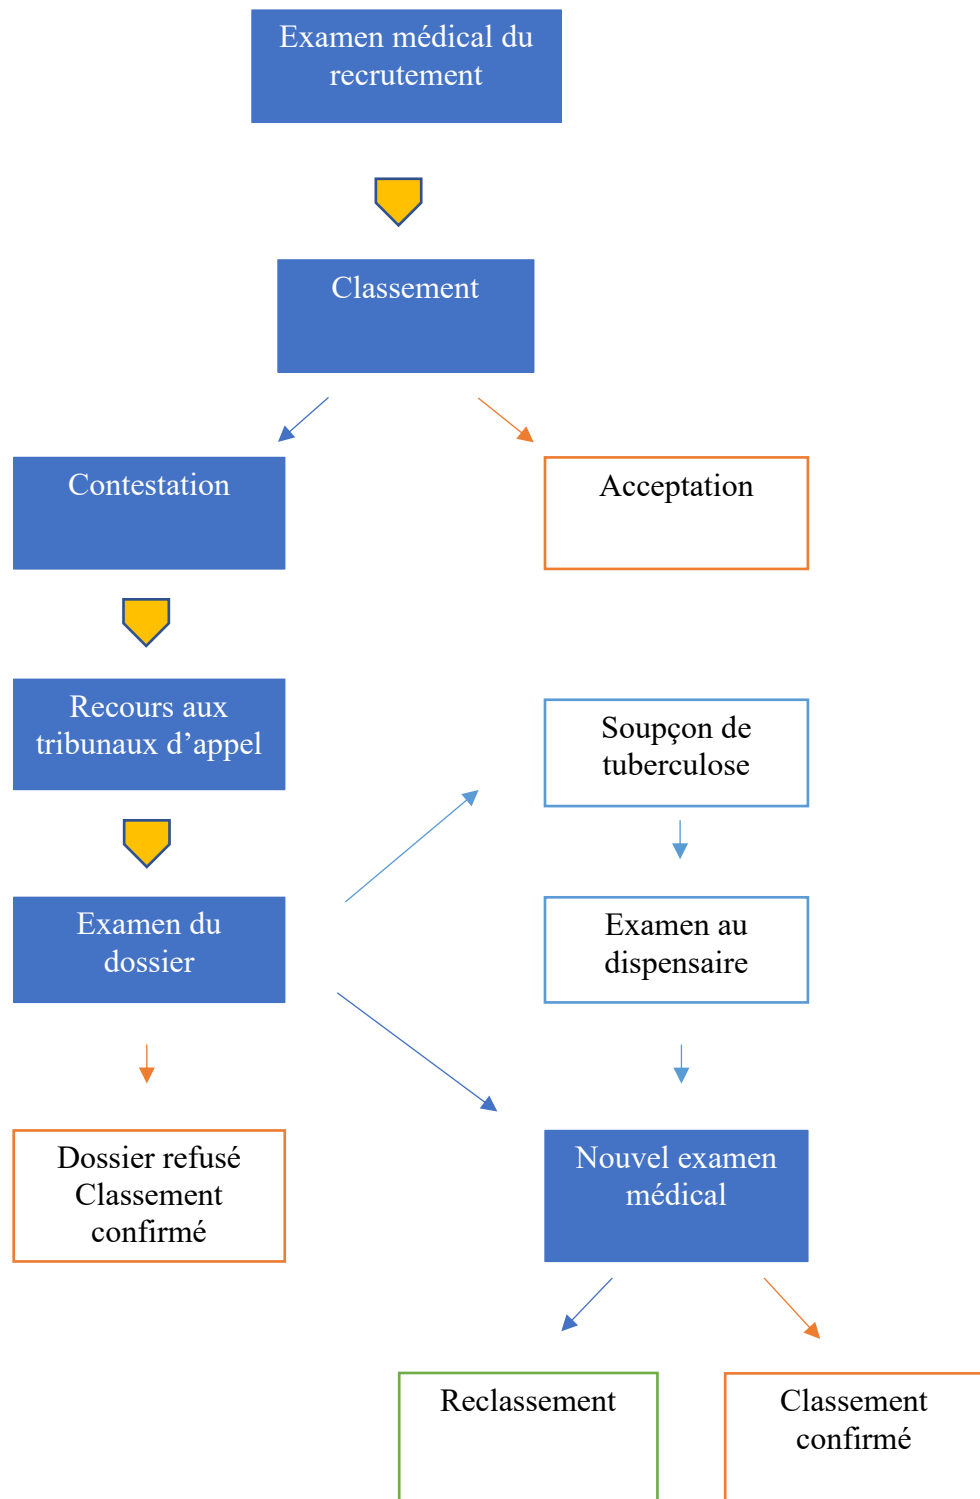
Examen médical du recrutement

Classement

Contestation

Acceptation

Recours aux tribunaux d’appel

Soupçon de tuberculose

Examen du dossier

Examen au dispensaire

Dossier refusé
Classement confirmé

Nouvel examen médical

Reclassement

Classement confirmé